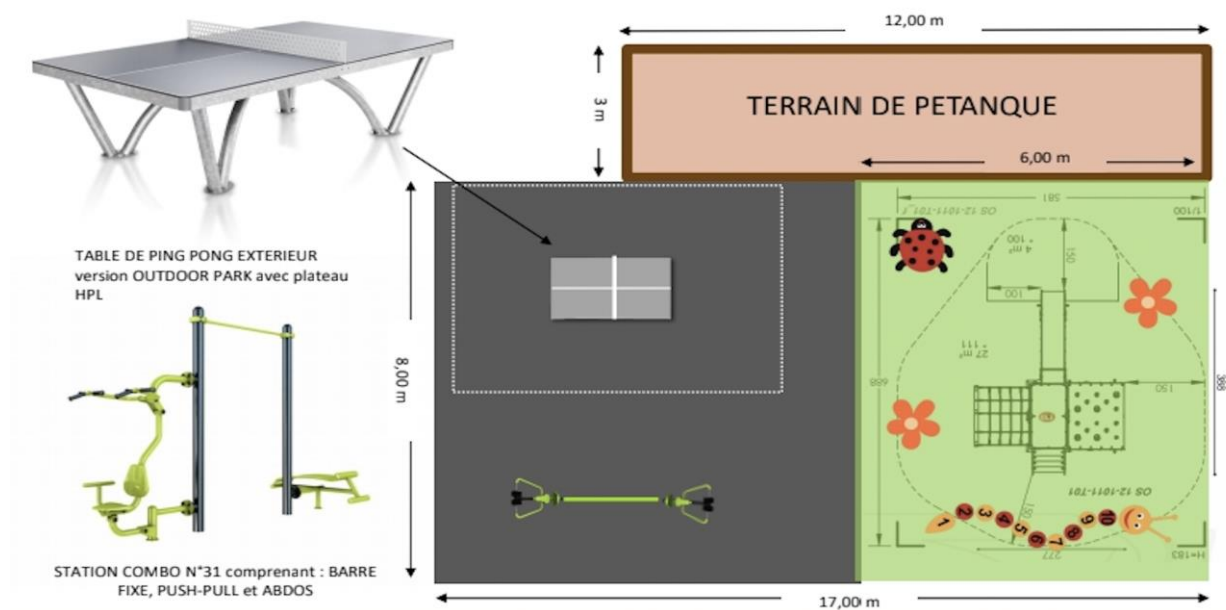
12,00 m

3 m

TERRAIN DE PETANQUE

6,00 m

TABLE DE PING PONG EXTERIEUR version OUTDOOR PARK avec plateau HPL

8,00 m

581

1/100

OS 12-1011-T01

150

4 m²

100

27 m²

111

688

150

386

OS 12-1011-T01

150

1 2 3 4 5 6 7 8 9 10

227

H=183

STATION COMBO N°31 comprenant : BARRE FIXE, PUSH-PULL et ABDOS

17,00 m